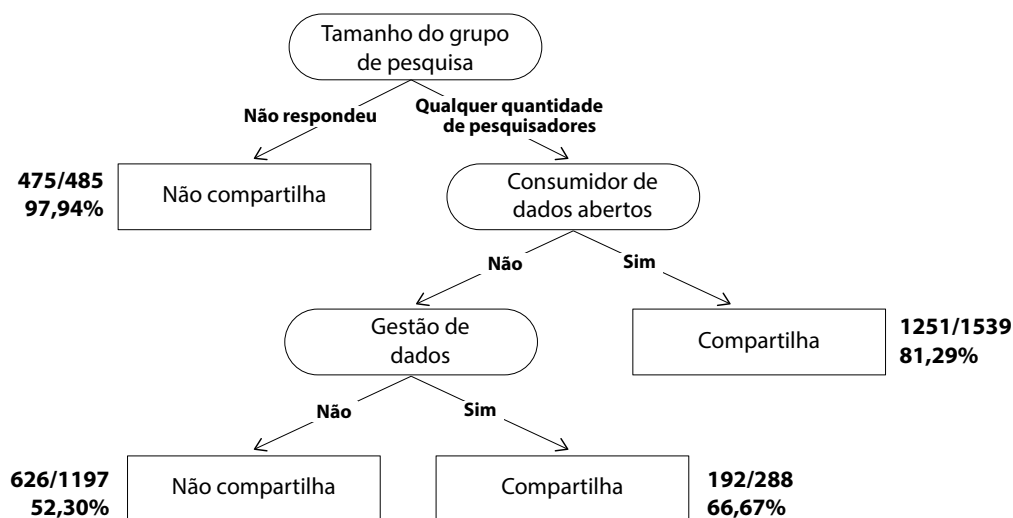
Tamanho do grupo de pesquisa

Não respondeu

Qualquer quantidade de pesquisadores

475/485
97,94%

Não compartilha

Consumidor de dados abertos

Não

Sim

Gestão de dados

Compartilha

1251/1539
81,29%

Não

Sim

626/1197
52,30%

Não compartilha

Compartilha

192/288
66,67%